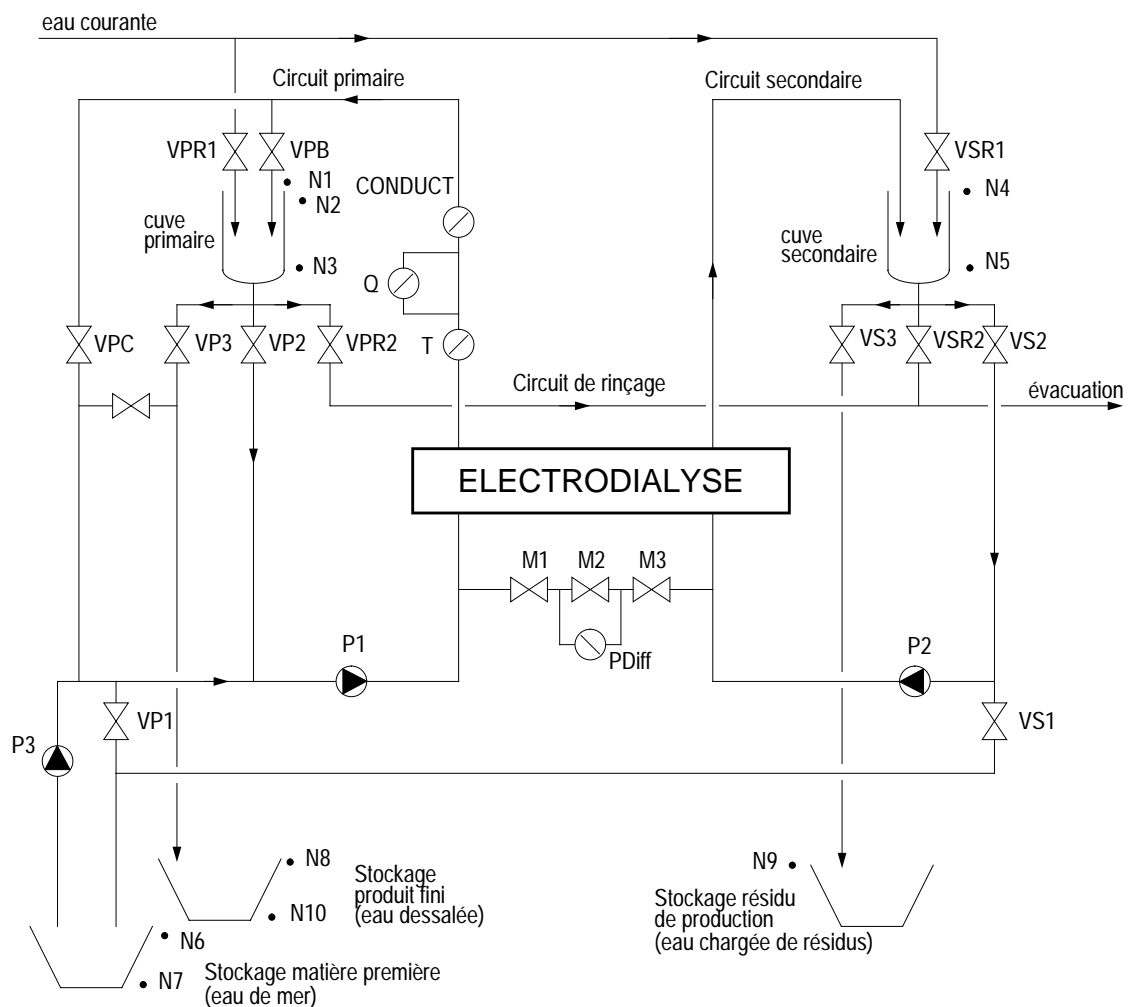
eau courante

Circuit primaire

Circuit secondaire

VPR1 VPB

N1
N2

CONDUCT

VSR1

N4

cuve primaire

N3

Q

cuve secondaire

N5

VPC VP3 VP2 VPR2 T

VS3 VSR2 VS2

Circuit de rinçage

évacuation

ELECTRODIALYSE

M1 M2 M3

PDiff

P1

P2

P3

VP1

VS1

N8

Stockage produit fini (eau dessalée)

N10

N6

N7

Stockage matière première (eau de mer)

N9

Stockage résidu de production (eau chargée de résidus)